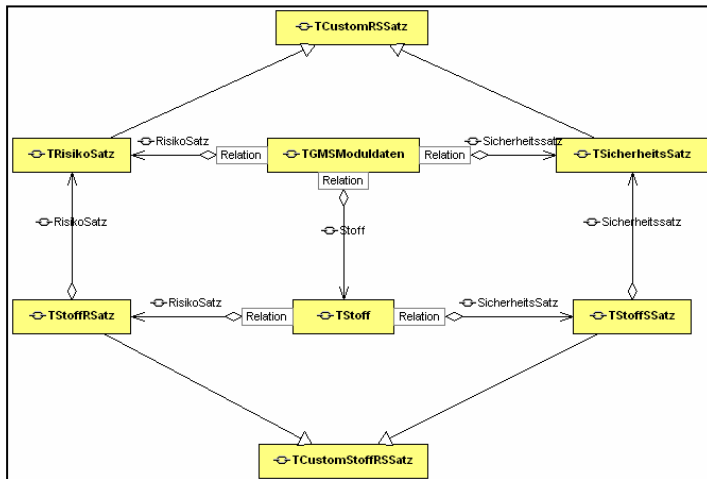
TCustomRSSatz

TRisikoSatz

RisikoSatz

Relation

TGMSModuldaten

Relation

Sicherheitssatz

TSicherheitsSatz

Relation

RisikoSatz

Stoff

Sicherheitssatz

TStoffRSatz

RisikoSatz

Relation

TStoff

Relation

SicherheitsSatz

TStoffSSatz

TCustomStoffRSSatz